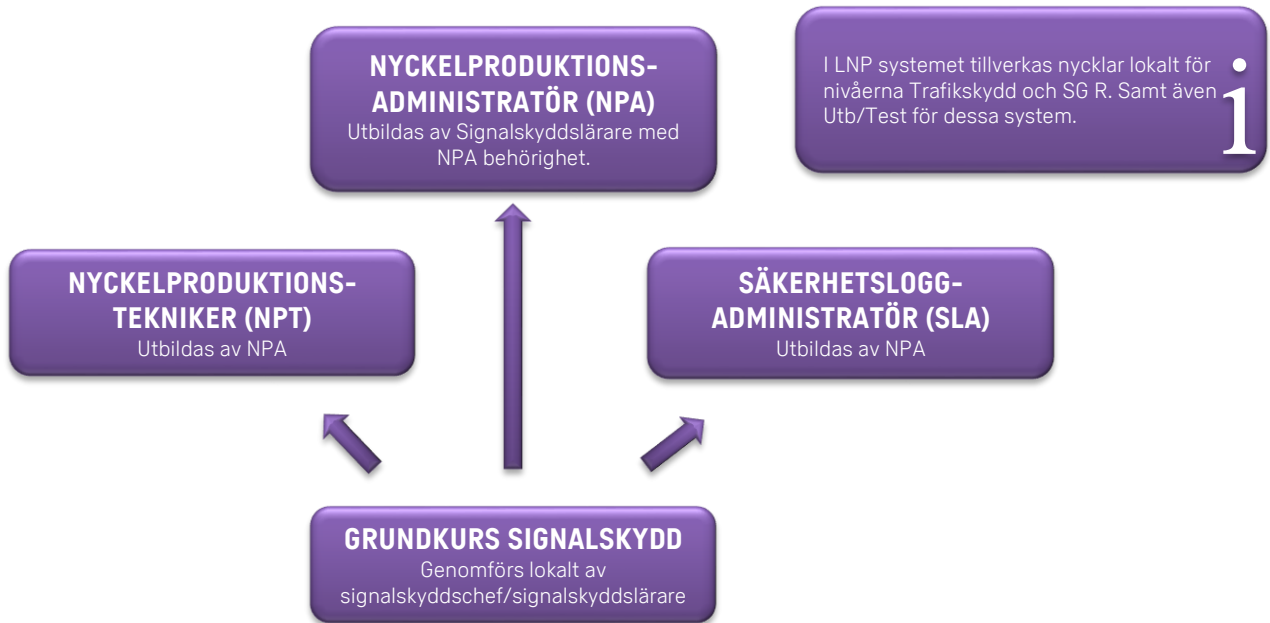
NYCKELPRODUKTIONS-ADMINISTRATÖR (NPA)
Utbildas av Signalskyddslärare med NPA behörighet.

I LNP systemet tillverkas nycklar lokalt för nivåerna Trafikskydd och SG R. Samt även Utb/Test för dessa system.

1

NYCKELPRODUKTIONS-TEKNIKER (NPT)
Utbildas av NPA

SÄKERHETSLOGG-ADMINISTRATÖR (SLA)
Utbildas av NPA

GRUNDKURS SIGNALSKYDD
Genomförs lokalt av signalskyddschef/signalskyddslärare